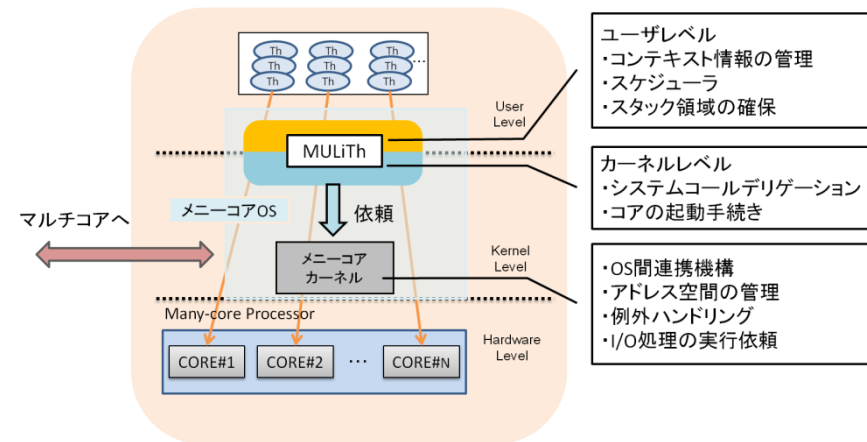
Th
Th
Th
Th
Th
Th
Th
Th
Th
…

User Level

MULiTh

メニーコアOS

依頼

マルチコアへ

メニーコア
カーネル

Kernel Level

Many-core Processor

Hardware Level

CORE#1
CORE#2
…
CORE#N

ユーザレベル
・コンテキスト情報の管理
・スケジューラ
・スタック領域の確保

カーネルレベル
・システムコールデリゲーション
・コアの起動手続き

・OS間連携機構
・アドレス空間の管理
・例外ハンドリング
・I/O処理の実行依頼